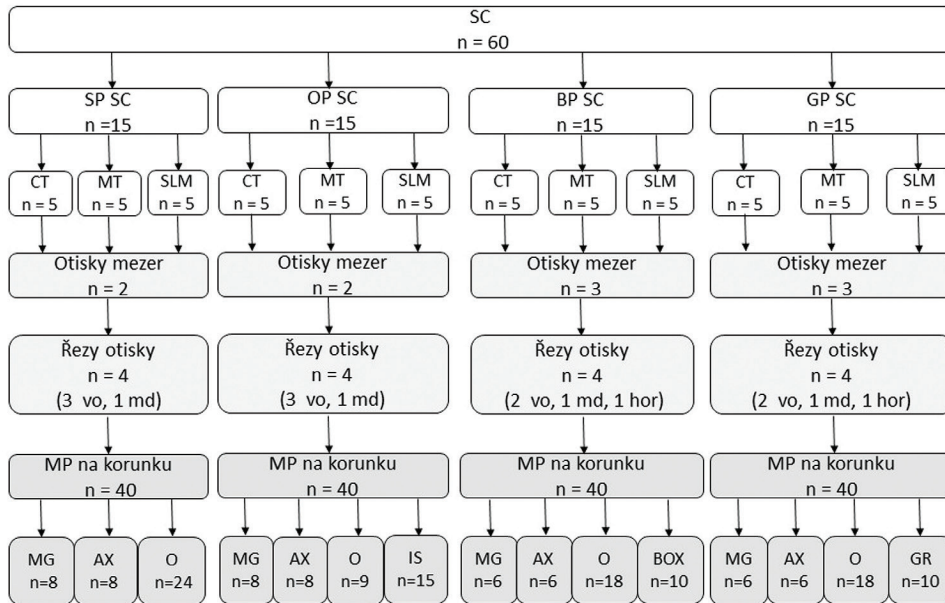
SC
n = 60

SP SC
n =15

CT
n = 5

MT
n = 5

SLM
n = 5

Otisky mezer
n = 2

Řezy otisky
n = 4
(3 vo, 1 md)

MP na korunku
n = 40

MG
n=8

AX
n=8

O
n=24

OP SC
n =15

CT
n = 5

MT
n = 5

SLM
n = 5

Otisky mezer
n = 2

Řezy otisky
n = 4
(3 vo, 1 md)

MP na korunku
n = 40

MG
n=8

AX
n=8

O
n=9

IS
n=15

BP SC
n =15

CT
n = 5

MT
n = 5

SLM
n = 5

Otisky mezer
n = 3

Řezy otisky
n = 4
(2 vo, 1 md, 1 hor)

MP na korunku
n = 40

MG
n=6

AX
n=6

O
n=18

BOX
n=10

GP SC
n =15

CT
n = 5

MT
n = 5

SLM
n = 5

Otisky mezer
n = 3

Řezy otisky
n = 4
(2 vo, 1 md, 1 hor)

MP na korunku
n = 40

MG
n=6

AX
n=6

O
n=18

GR
n=10